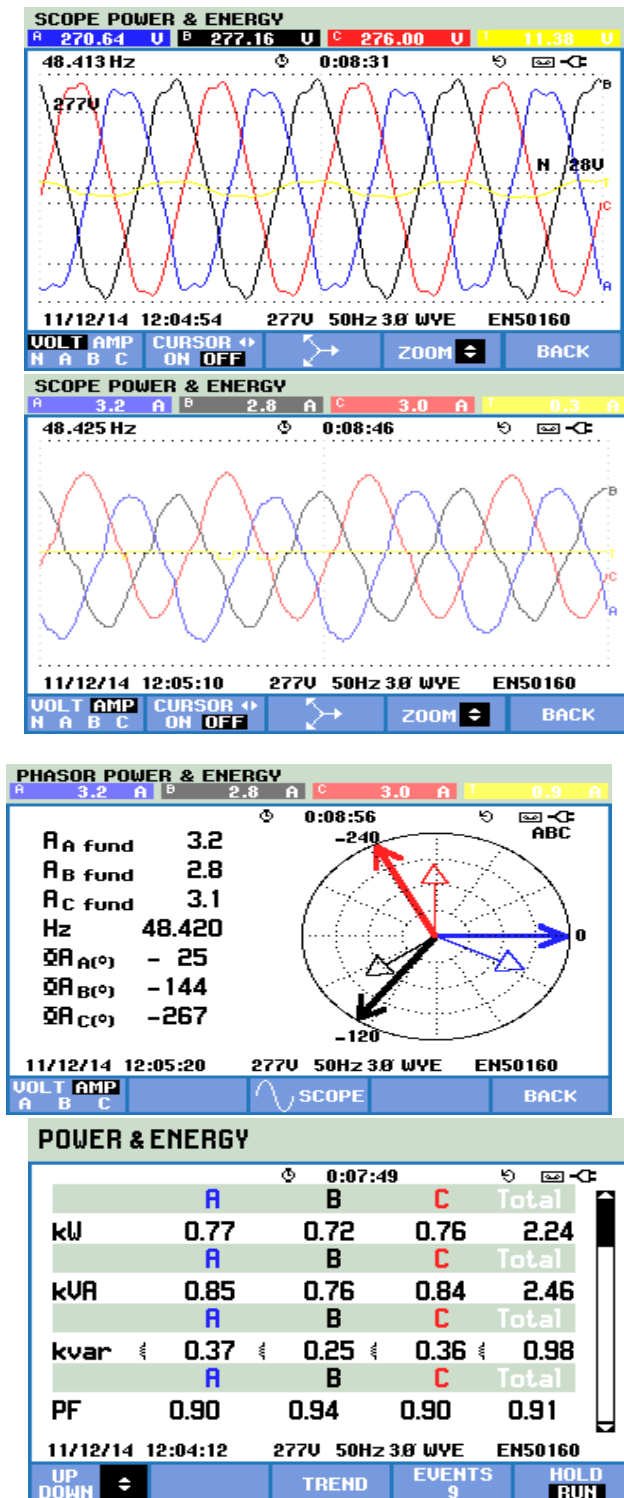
SCOPE POWER & ENERGY
A 270.64 V B 277.16 V C 276.00 V N 11.38 V
48.413 Hz 0:08:31
277V
N 28V
B
C
A
11/12/14 12:04:54 277V 50Hz 3Ø WYE EN50160
VOLT AMP N A B C CURSOR ON OFF ZOOM BACK

SCOPE POWER & ENERGY
A 3.2 A B 2.8 A C 3.0 A N 0.3 A
48.425 Hz 0:08:46
B
C
A
11/12/14 12:05:10 277V 50Hz 3Ø WYE EN50160
VOLT AMP N A B C CURSOR ON OFF ZOOM BACK

PHASOR POWER & ENERGY
A 3.2 A B 2.8 A C 3.0 A N 0.9 A
0:08:56
ABC
$A_{A\ fund}$ 3.2
$A_{B\ fund}$ 2.8
$A_{C\ fund}$ 3.1
Hz 48.420
ΦA A(°) – 25
ΦA B(°) –144
ΦA C(°) –267
-240
0
-120
11/12/14 12:05:20 277V 50Hz 3Ø WYE EN50160
VOLT AMP A B C SCOPE BACK

POWER & ENERGY
0:07:49
| | A | B | C | Total |
|---|---|---|---|---|
| kW | 0.77 | 0.72 | 0.76 | 2.24 |
| | A | B | C | Total |
| kVA | 0.85 | 0.76 | 0.84 | 2.46 |
| | A | B | C | Total |
| kvar | 0.37 | 0.25 | 0.36 | 0.98 |
| | A | B | C | Total |
| PF | 0.90 | 0.94 | 0.90 | 0.91 |

11/12/14 12:04:12 277V 50Hz 3Ø WYE EN50160
UP DOWN TREND EVENTS 9 HOLD RUN